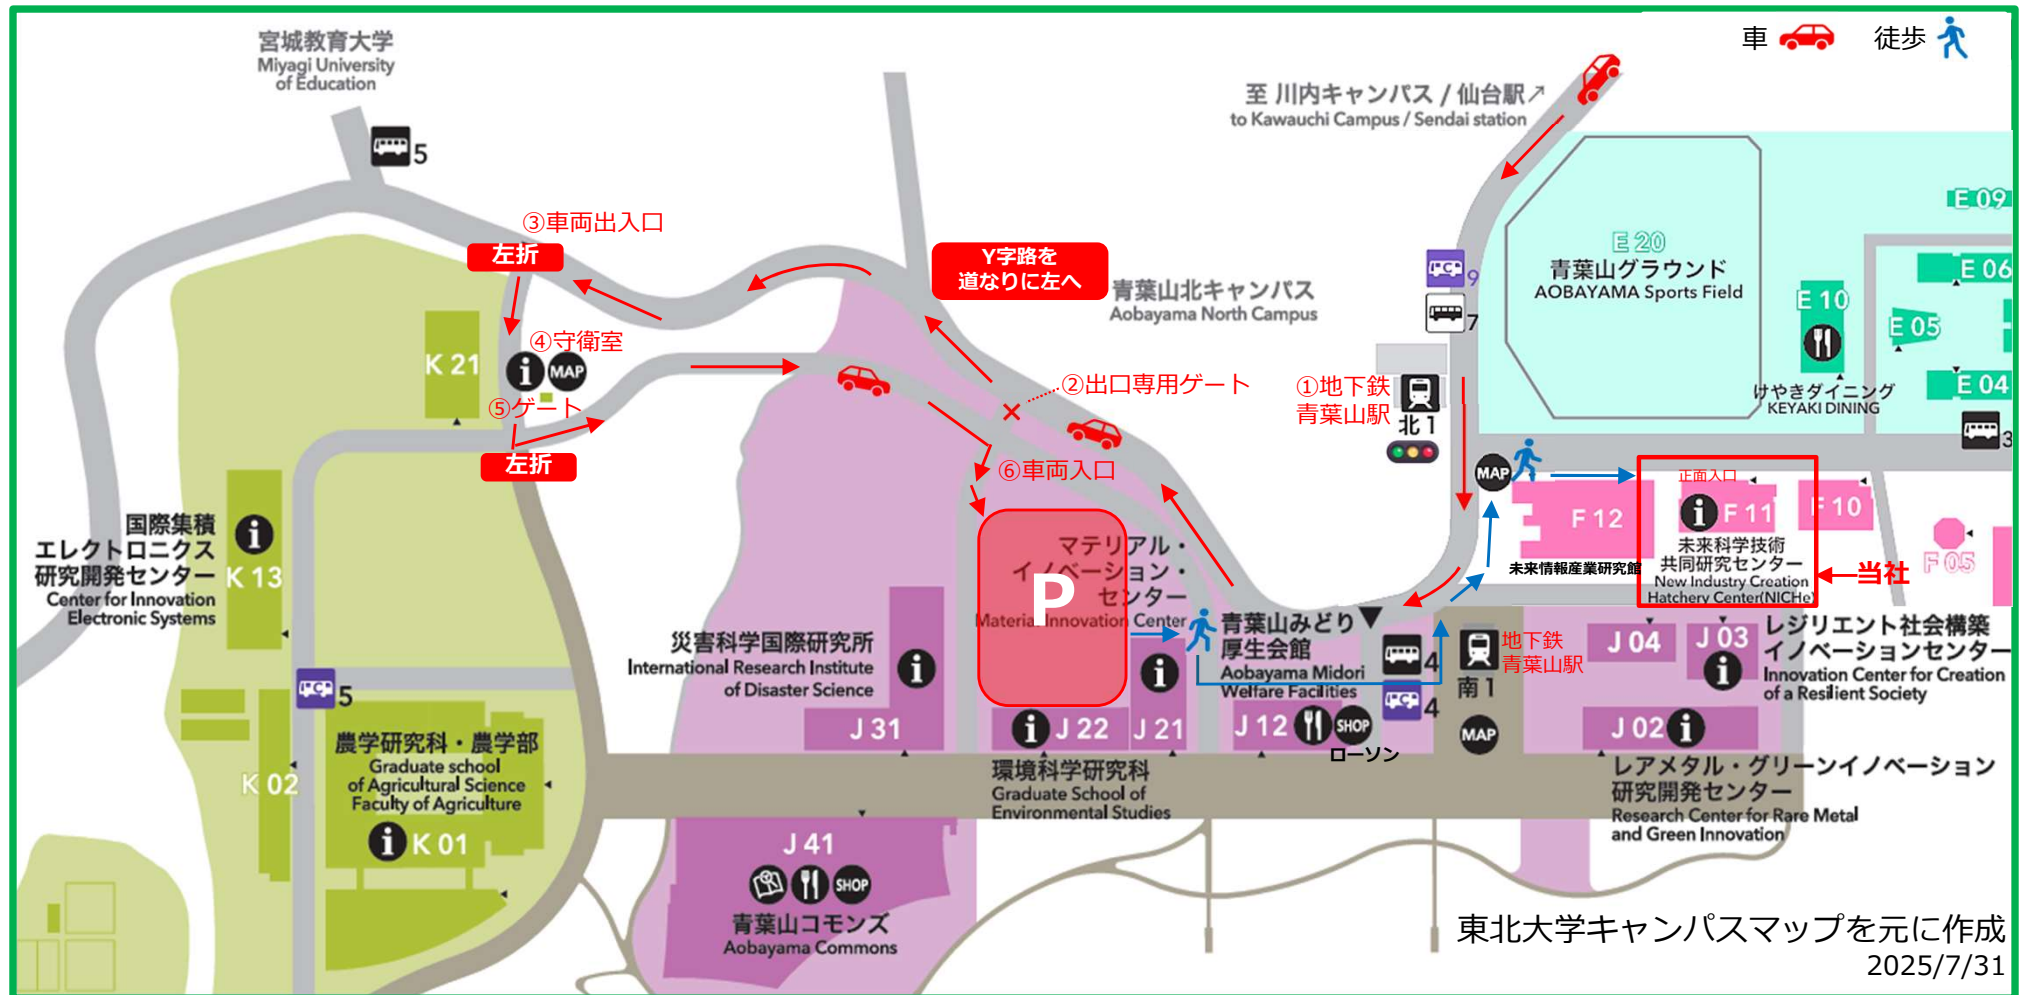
宮城教育大学
Miyagi University of Education

5

車 徒歩

至 川内キャンパス / 仙台駅↗
to Kawauchi Campus / Sendai station

③車両出入口
左折

Y字路を
道なりに左へ

青葉山北キャンパス
Aobayama North Campus

E 20
青葉山グラウンド
AOBAYAMA Sports Field

E 09
E 06
E 10
E 05
E 04
けやきダイニング
KEYAKI DINING
3

9
7

K 21
④守衛室
MAP
⑤ゲート
左折

②出口専用ゲート
①地下鉄
青葉山駅
北 1

⑥車両入口

MAP
正面入口
F 12
F 11
F 10
F 05
未来情報産業研究館
未来科学技術
共同研究センター
New Industry Creation
Hatchery Center(NICHe)
当社

国際集積
エレクトロニクス
研究開発センター
Center for Innovation
Electronic Systems
K 13

マテリアル・
イノベーション・
センター
Material Innovation Center
P

災害科学国際研究所
International Research Institute of Disaster Science

青葉山みどり
厚生会館
Aobayama Midori
Welfare Facilities

4
地下鉄
青葉山駅
南 1
J 04
J 03
レジリエント社会構築
イノベーションセンター
Innovation Center for Creation of a Resilient Society

5
J 31
J 22
J 21
J 12
SHOP
4
ローソン
MAP
J 02

農学研究科・農学部
Graduate school of Agricultural Science
Faculty of Agriculture
K 02
K 01

環境科学研究科
Graduate School of Environmental Studies

レアメタル・グリーンイノベーション
研究開発センター
Research Center for Rare Metal and Green Innovation

J 41
SHOP
青葉山コモンズ
Aobayama Commons

東北大学キャンパスマップを元に作成
2025/7/31